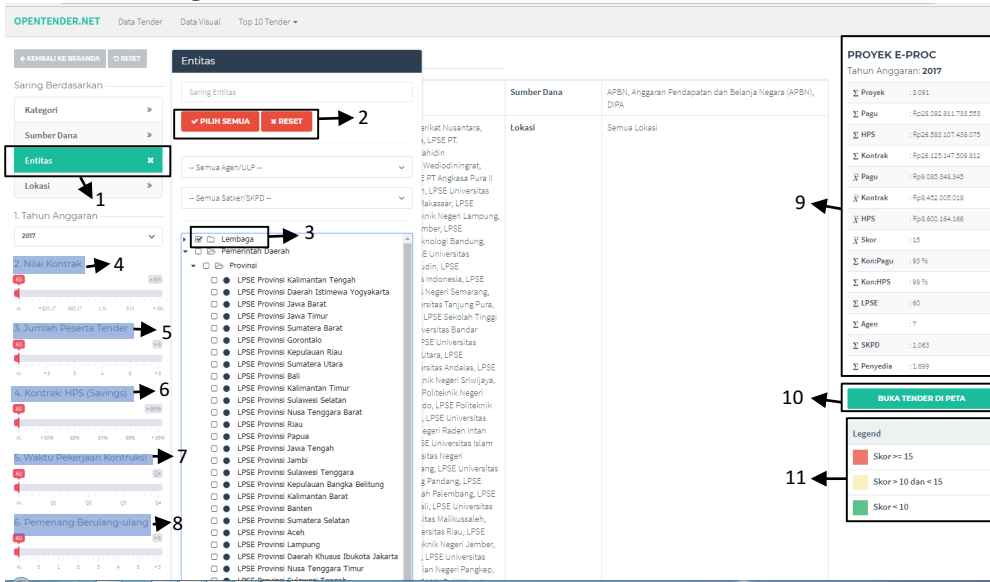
OPENTENDER.NET Data Tender Data Visual Top 10 Tender

KEMBALI KE BERANDA RESET

Saring Berdasarkan

Kategori »

Sumber Dana »

Entitas ✖

Lokasi »

1

1. Tahun Anggaran

2017

2. Nilai Kontrak 4

3. Jumlah Peserta Tender 5

4. Kontrak: HPS (Savings) 6

5. Waktu Pekerjaan Kontruksi 7

6. Pemenang Berulang-ulang 8

Entitas

Saring Entitas

PILIH SEMUA RESET 2

-- Semua Agen/ULP --

-- Semua Satker/SKPD --

Lembaga 3

Pemerintah Daerah

Provinsi

LPSE Provinsi Kalimantan Tengah
LPSE Provinsi Daerah Istimewa Yogyakarta
LPSE Provinsi Jawa Barat
LPSE Provinsi Jawa Timur
LPSE Provinsi Sumatera Barat
LPSE Provinsi Gorontalo
LPSE Provinsi Kepulauan Riau
LPSE Provinsi Sumatera Utara
LPSE Provinsi Bali
LPSE Provinsi Kalimantan Timur
LPSE Provinsi Sulawesi Selatan
LPSE Provinsi Nusa Tenggara Barat
LPSE Provinsi Riau
LPSE Provinsi Papua
LPSE Provinsi Jawa Tengah
LPSE Provinsi Jambi
LPSE Provinsi Sulawesi Tenggara
LPSE Provinsi Kepulauan Bangka Belitung
LPSE Provinsi Kalimantan Barat
LPSE Provinsi Banten
LPSE Provinsi Sumatera Selatan
LPSE Provinsi Aceh
LPSE Provinsi Lampung
LPSE Provinsi Daerah Khusus Ibukota Jakarta
LPSE Provinsi Nusa Tenggara Timur

Sumber Dana | APBN, Anggaran Pendapatan dan Belanja Negara (APBN), DIPA

Lokasi | Semua Lokasi

PROYEK E-PROC
Tahun Anggaran: 2017

| | |
|---|---|
| Σ Proyek | : 3.091 |
| Σ Pagu | : Rp28.082.911.733.553 |
| Σ HPS | : Rp26.583.107.438.075 |
| Σ Kontrak | : Rp26.125.147.509.812 |
| x̄ Pagu | : Rp9.085.348.345 |
| x̄ Kontrak | : Rp8.452.005.018 |
| x̄ HPS | : Rp8.600.164.186 |
| x̄ Skor | : 15 |
| Σ Kon:Pagu | : 93 % |
| Σ Kon:HPS | : 98 % |
| Σ LPSE | : 80 |
| Σ Agen | : 7 |
| Σ SKPD | : 1.063 |
| Σ Penyedia | : 1.699 |

9

10 BUKA TENDER DI PETA

Legend
Skor >= 15
Skor > 10 dan < 15
Skor < 10

11